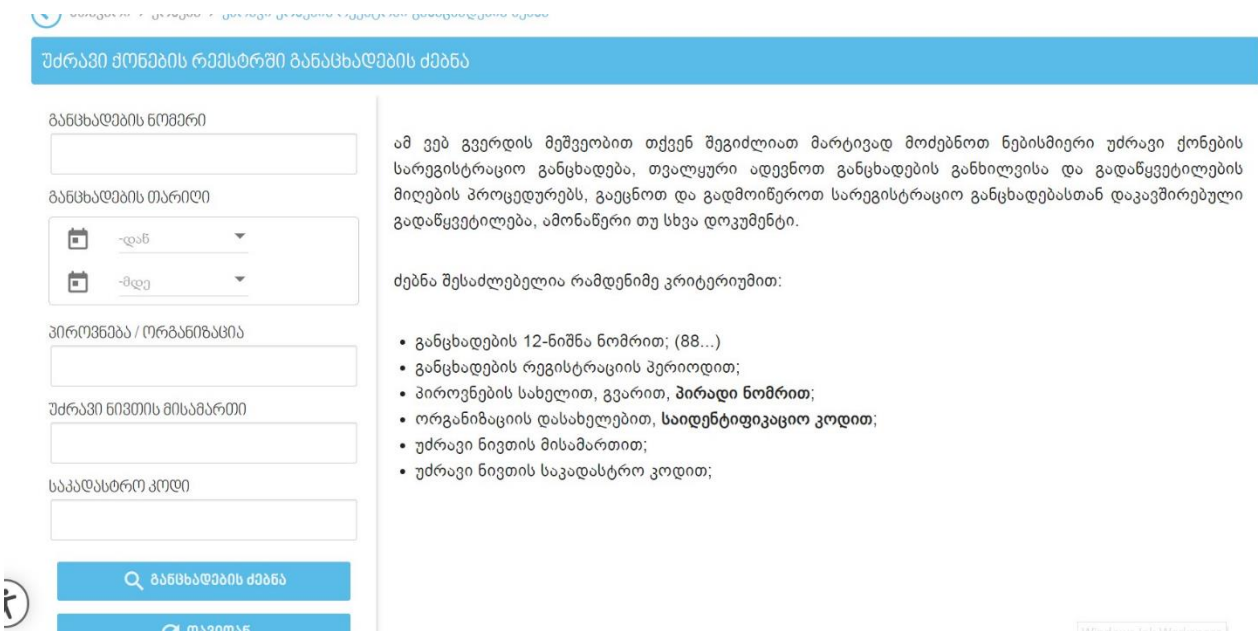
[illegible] > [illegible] > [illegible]

უძრავი ქონების რეესტრში განაცხადების ძებნა

განცხადების ნომერი

განცხადების თარიღი

-დან

-მდე

პიროვნება / ორგანიზაცია

უძრავი ნივთის მისამართი

საკადასტრო კოდი

განცხადების ძებნა

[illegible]

ამ ვებ გვერდის მეშვეობით თქვენ შეგიძლიათ მარტივად მოძებნოთ ნებისმიერი უძრავი ქონების სარეგისტრაციო განცხადება, თვალყური ადევნოთ განცხადების განხილვისა და გადაწყვეტილების მიღების პროცედურებს, გაეცნოთ და გადმოიწეროთ სარეგისტრაციო განცხადებასთან დაკავშირებული გადაწყვეტილება, ამონაწერი თუ სხვა დოკუმენტი.

ძებნა შესაძლებელია რამდენიმე კრიტერიუმით:

• განცხადების 12-ნიშნა ნომრით; (88...)
• განცხადების რეგისტრაციის პერიოდით;
• პიროვნების სახელით, გვარით, პირადი ნომრით;
• ორგანიზაციის დასახელებით, საიდენტიფიკაციო კოდით;
• უძრავი ნივთის მისამართით;
• უძრავი ნივთის საკადასტრო კოდით;